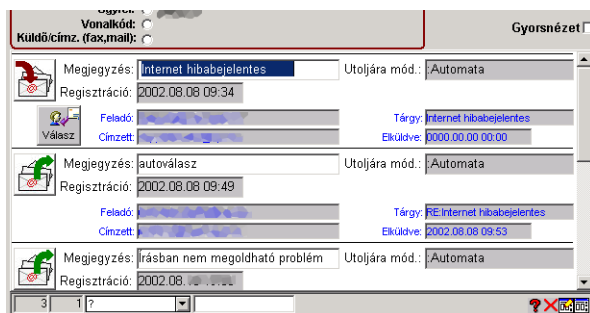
Ügyfél:
Vonalkód:
Küldő/címz. (fax,mail):

Gyorsnézet

Megjegyzés: Internet hibabejelentes
Utoljára mód.: :Automata
Regisztráció: 2002.08.08 09:34
Válasz
Feladó: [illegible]
Tárgy: Internet hibabejelentes
Címzett: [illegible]
Elküldve: 0000.00.00 00:00

Megjegyzés: autoválasz
Utoljára mód.: :Automata
Regisztráció: 2002.08.08 09:49
Feladó: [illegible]
Tárgy: RE:Internet hibabejelentes
Címzett: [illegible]
Elküldve: 2002.08.08 09:53

Megjegyzés: Írásban nem megoldható problém
Utoljára mód.: :Automata
Regisztráció: 2002.08.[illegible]

3 1 ?